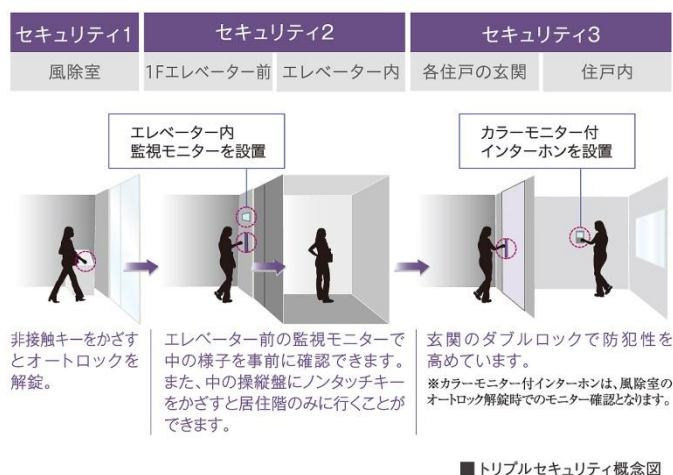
セキュリティ1

風除室

セキュリティ2

1Fエレベーター前

エレベーター内

セキュリティ3

各住戸の玄関

住戸内

エレベーター内
監視モニターを設置

カラーモニター付
インターホンを設置

非接触キーをかざすとオートロックを解錠。

エレベーター前の監視モニターで中の様子を事前に確認できます。また、中の操縦盤にノンタッチキーをかざすと居住階のみに行くことができます。

玄関のダブルロックで防犯性を高めています。

※カラーモニター付インターホンは、風除室のオートロック解錠時でのモニター確認となります。

■トリプルセキュリティ概念図